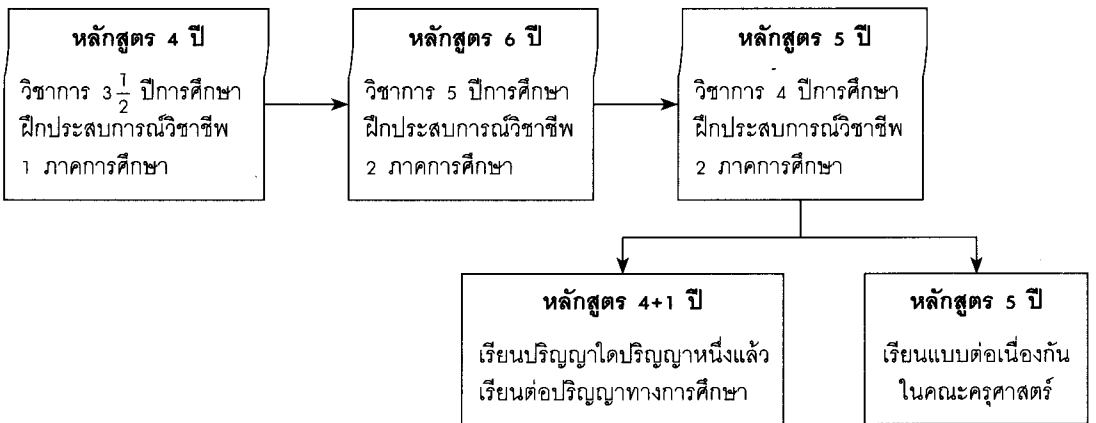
หลักสูตร 4 ปี

วิชาการ $3\frac{1}{2}$ ปีการศึกษา ฝึกประสบการณ์วิชาชีพ 1 ภาคการศึกษา

หลักสูตร 6 ปี

วิชาการ 5 ปีการศึกษา ฝึกประสบการณ์วิชาชีพ 2 ภาคการศึกษา

หลักสูตร 5 ปี

วิชาการ 4 ปีการศึกษา ฝึกประสบการณ์วิชาชีพ 2 ภาคการศึกษา

หลักสูตร 4+1 ปี

เรียนปริญญาใดปริญญาหนึ่งแล้ว เรียนต่อปริญญาทางการศึกษา

หลักสูตร 5 ปี

เรียนแบบต่อเนื่องกัน ในคณะครุศาสตร์